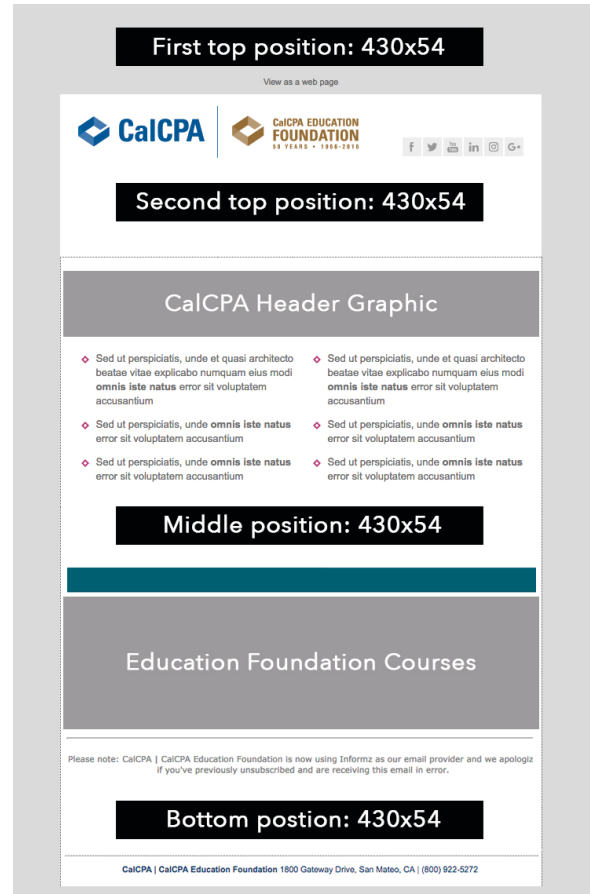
First top position: 430x54

View as a web page

CalCPA

CalCPA EDUCATION FOUNDATION
50 YEARS • 1966-2016

f in G+

Second top position: 430x54

CalCPA Header Graphic

Sed ut perspiciatis, unde et quasi architecto beatae vitae explicabo numquam eius modi **omnis iste natus** error sit voluptatem accusantium

Sed ut perspiciatis, unde **omnis iste natus** error sit voluptatem accusantium

Sed ut perspiciatis, unde **omnis iste natus** error sit voluptatem accusantium

Sed ut perspiciatis, unde et quasi architecto beatae vitae explicabo numquam eius modi **omnis iste natus** error sit voluptatem accusantium

Sed ut perspiciatis, unde **omnis iste natus** error sit voluptatem accusantium

Sed ut perspiciatis, unde **omnis iste natus** error sit voluptatem accusantium

Middle position: 430x54

Education Foundation Courses

Please note: CalCPA | CalCPA Education Foundation is now using Informz as our email provider and we apologiz if you've previously unsubscribed and are receiving this email in error.

Bottom position: 430x54

**CalCPA | CalCPA Education Foundation** 1800 Gateway Drive, San Mateo, CA | (800) 922-5272